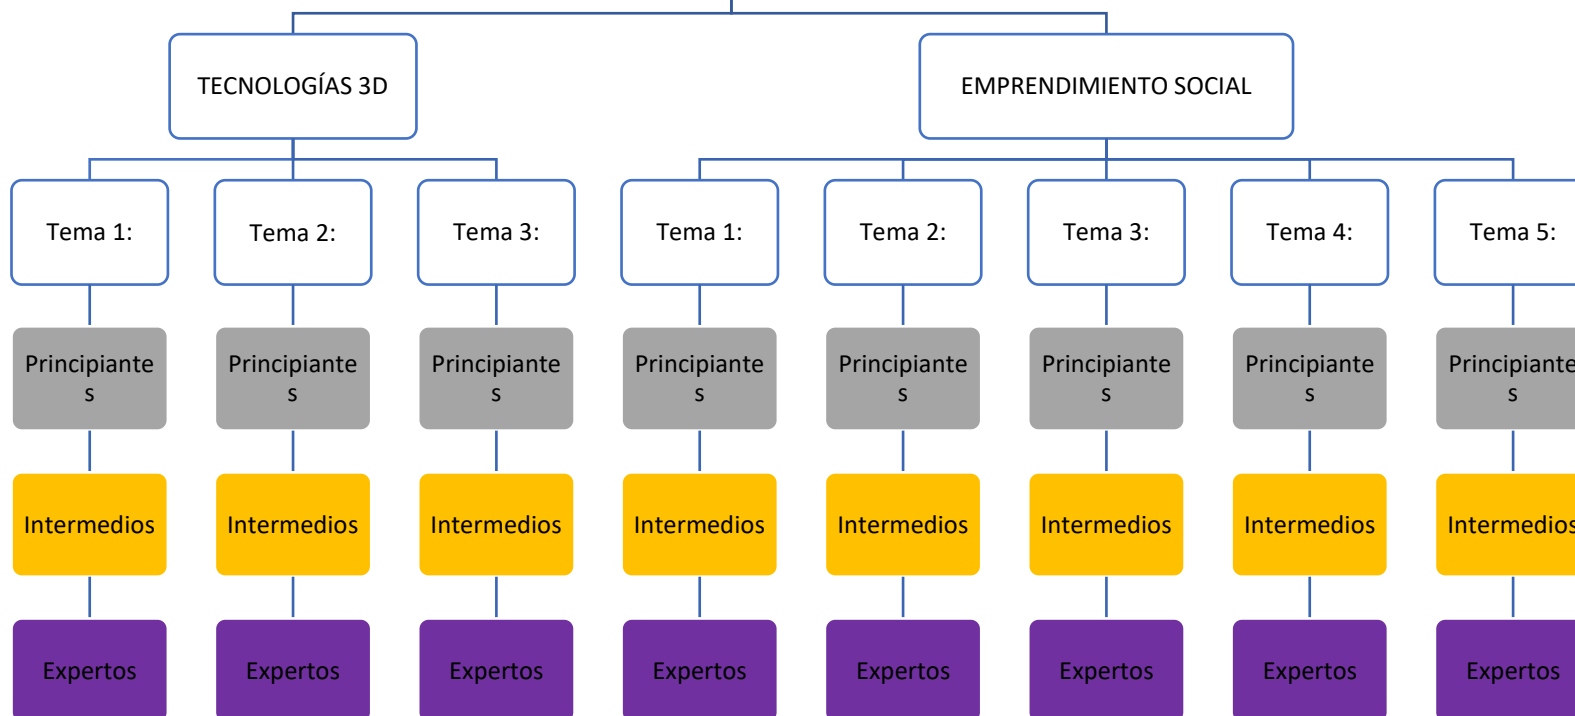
TECNOLOGÍAS 3D

EMPRENDIMIENTO SOCIAL

Tema 1:

Tema 2:

Tema 3:

Tema 1:

Tema 2:

Tema 3:

Tema 4:

Tema 5:

Principiante s

Principiante s

Principiante s

Principiante s

Principiante s

Principiante s

Principiante s

Principiante s

Intermedios

Intermedios

Intermedios

Intermedios

Intermedios

Intermedios

Intermedios

Intermedios

Expertos

Expertos

Expertos

Expertos

Expertos

Expertos

Expertos

Expertos